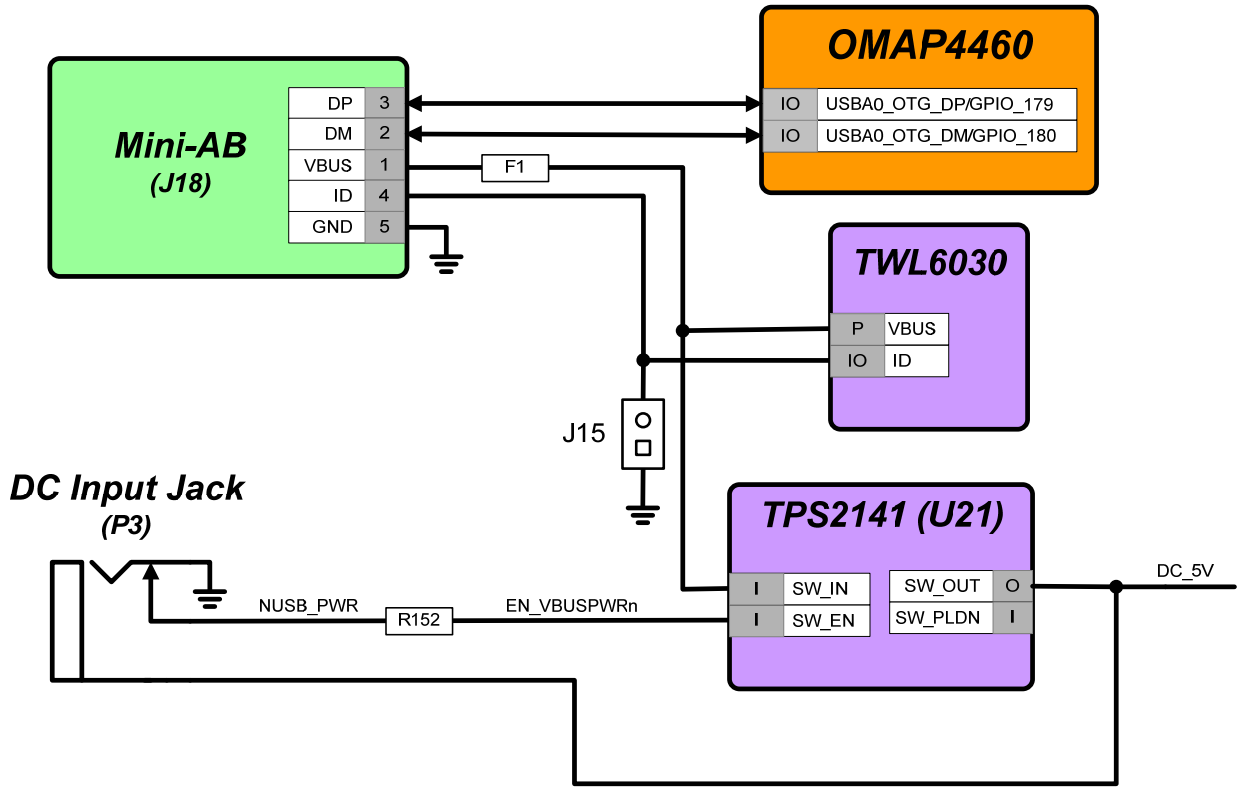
Mini-AB
(J18)

| DP | 3 |
|---|---|
| DM | 2 |
| VBUS | 1 |
| ID | 4 |
| GND | 5 |

OMAP4460

| IO | USBA0_OTG_DP/GPIO_179 |
|---|---|
| IO | USBA0_OTG_DM/GPIO_180 |

F1

TWL6030

| P | VBUS |
|---|---|
| IO | ID |

J15

DC Input Jack
(P3)

NUSB_PWR
R152
EN_VBUSPWRn

TPS2141 (U21)

| I | SW_IN |
|---|---|
| I | SW_EN |

| SW_OUT | O |
|---|---|
| SW_PLDN | I |

DC_5V